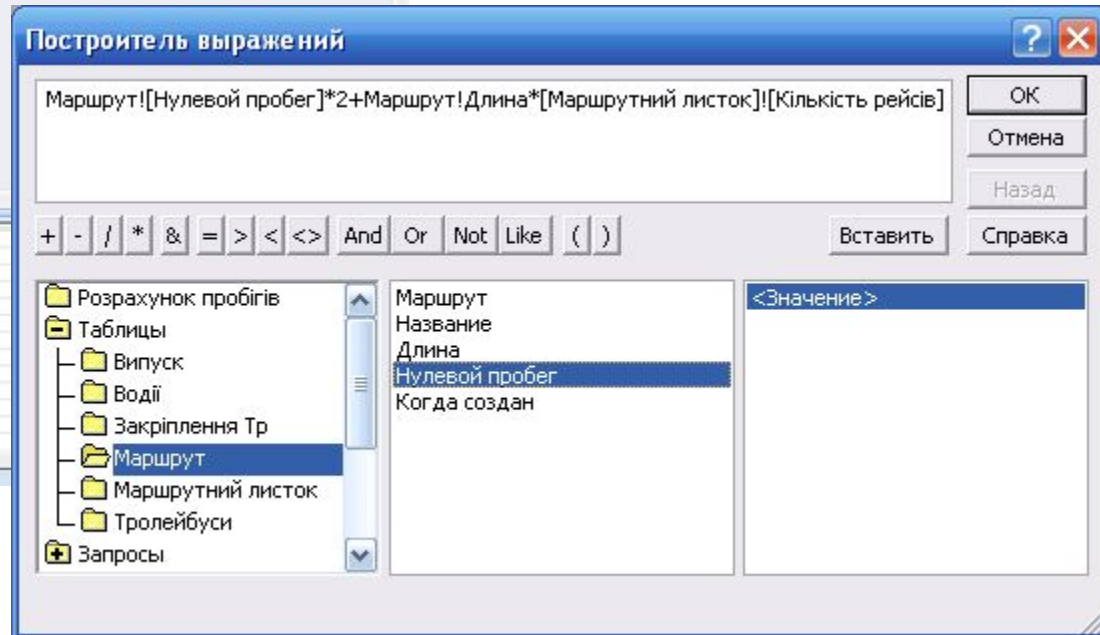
Построитель выражений

? X

Маршрут![Нулевой пробег]*2+Маршрут!Длина*[Маршрутний листок]![Кількість рейсів]

OK

Отмена

Назад

+ - / * & = > < <> And Or Not Like ( )

Вставить

Справка

Розрахунок пробігів
Таблицы
Випуск
Водії
Закріплення Тр
Маршрут
Маршрутний листок
Тролейбуси
Запросы

Маршрут
Название
Длина
Нулевой пробег
Когда создан

<Значение>